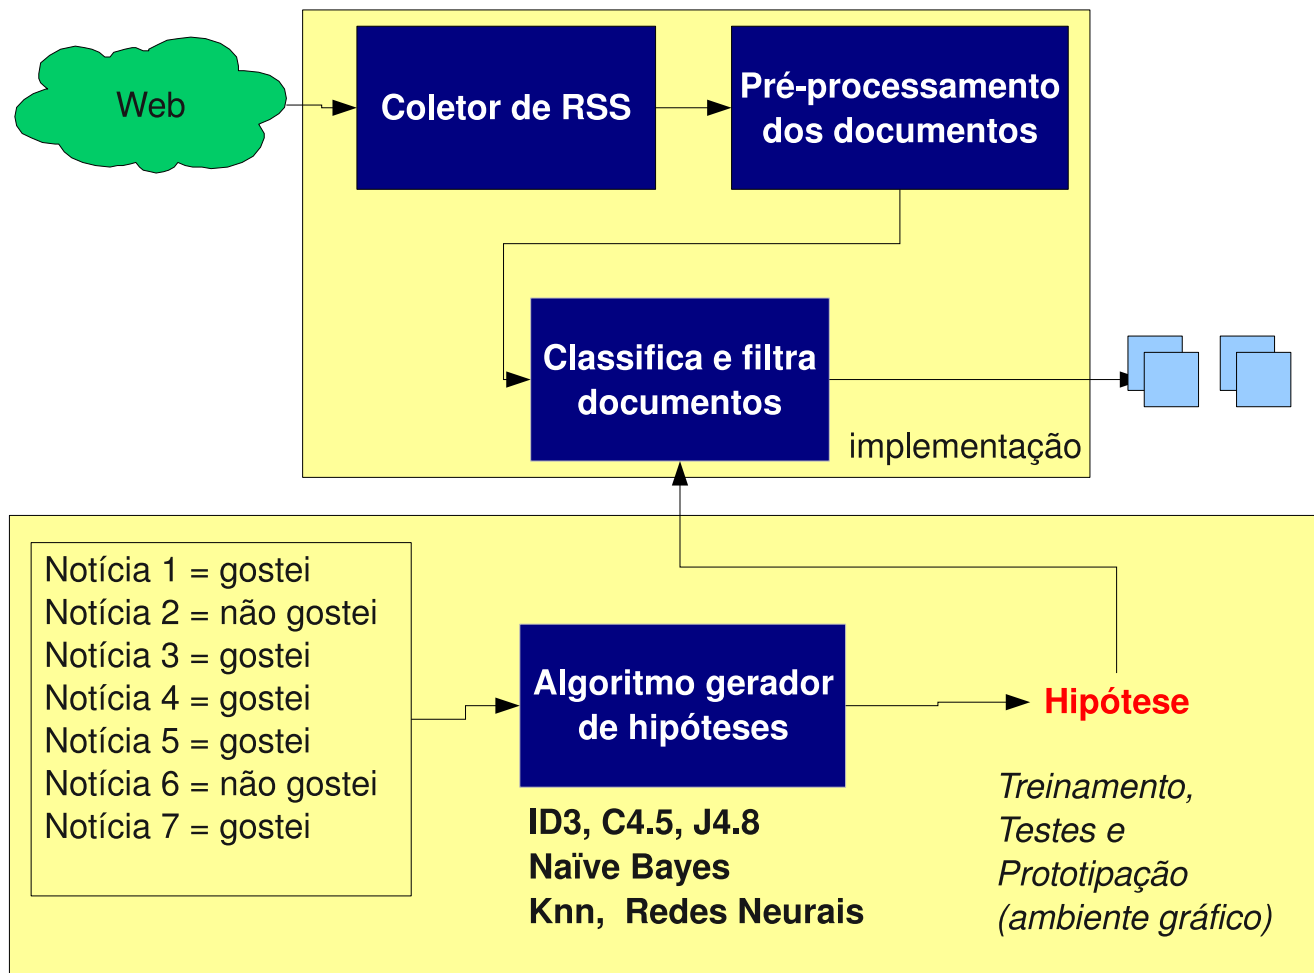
Web

Coletor de RSS

Pré-processamento dos documentos

Classifica e filtra documentos

implementação

Notícia 1 = gostei
Notícia 2 = não gostei
Notícia 3 = gostei
Notícia 4 = gostei
Notícia 5 = gostei
Notícia 6 = não gostei
Notícia 7 = gostei

Algoritmo gerador de hipóteses

Hipótese

ID3, C4.5, J4.8
Naïve Bayes
Knn,  Redes Neurais

Treinamento,
Testes e
Prototipação
(ambiente gráfico)